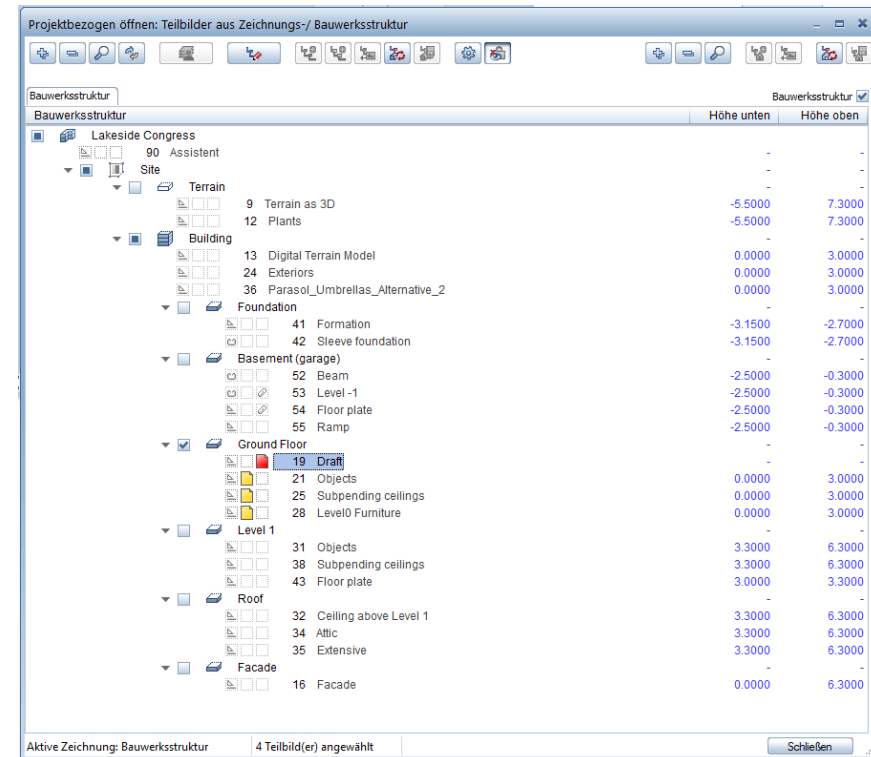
Projektbezogen öffnen: Teilbilder aus Zeichnungs-/ Bauwerksstruktur

Bauwerksstruktur

Bauwerksstruktur

| Bauwerksstruktur | Höhe unten | Höhe oben |
|---|---|---|
| Lakeside Congress | | |
| 90 Assistent | - | - |
| Site | - | - |
| Terrain | - | - |
| 9 Terrain as 3D | -5.5000 | 7.3000 |
| 12 Plants | -5.5000 | 7.3000 |
| Building | - | - |
| 13 Digital Terrain Model | 0.0000 | 3.0000 |
| 24 Exteriors | 0.0000 | 3.0000 |
| 36 Parasol_Umbrellas_Alternative_2 | 0.0000 | 3.0000 |
| Foundation | - | - |
| 41 Formation | -3.1500 | -2.7000 |
| 42 Sleeve foundation | -3.1500 | -2.7000 |
| Basement (garage) | - | - |
| 52 Beam | -2.5000 | -0.3000 |
| 53 Level -1 | -2.5000 | -0.3000 |
| 54 Floor plate | -2.5000 | -0.3000 |
| 55 Ramp | -2.5000 | -0.3000 |
| Ground Floor | - | - |
| 19 Draft | - | - |
| 21 Objects | 0.0000 | 3.0000 |
| 25 Subpending ceilings | 0.0000 | 3.0000 |
| 28 Level0 Furniture | 0.0000 | 3.0000 |
| Level 1 | - | - |
| 31 Objects | 3.3000 | 6.3000 |
| 38 Subpending ceilings | 3.3000 | 6.3000 |
| 43 Floor plate | 3.0000 | 3.3000 |
| Roof | - | - |
| 32 Ceiling above Level 1 | 3.3000 | 6.3000 |
| 34 Attic | 3.3000 | 6.3000 |
| 35 Extensive | 3.3000 | 6.3000 |
| Facade | - | - |
| 16 Facade | 0.0000 | 6.3000 |

Aktive Zeichnung: Bauwerksstruktur
4 Teilbild(er) angewählt
Schließen